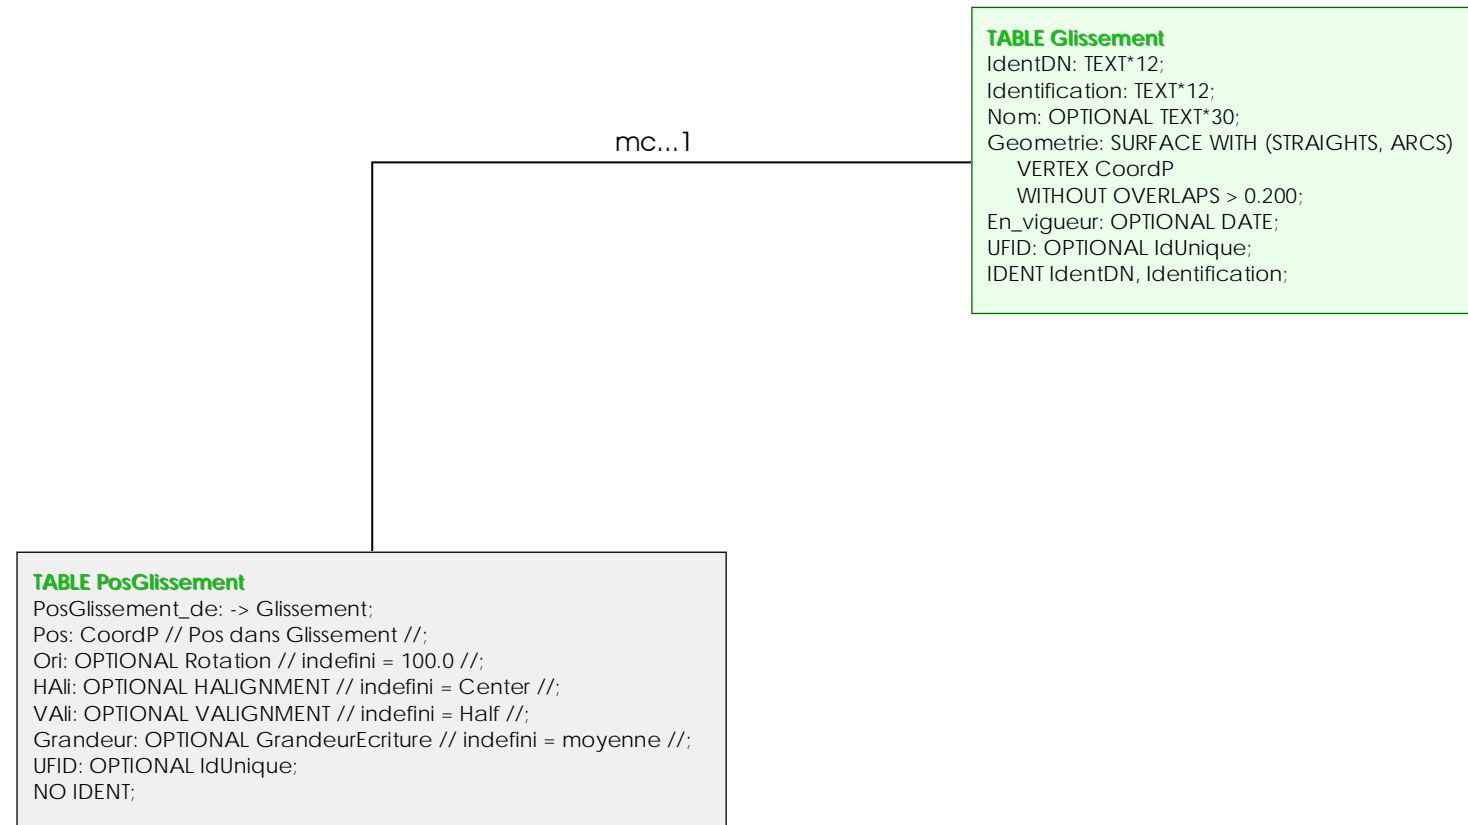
TABLE Glissement
IdentDN: TEXT*12;
Identification: TEXT*12;
Nom: OPTIONAL TEXT*30;
Geometrie: SURFACE WITH (STRAIGHTS, ARCS)
VERTEX CoordP
WITHOUT OVERLAPS > 0.200;
En_vigueur: OPTIONAL DATE;
UFID: OPTIONAL IdUnique;
IDENT IdentDN, Identification;

mc...1

TABLE PosGlissement
PosGlissement_de: -> Glissement;
Pos: CoordP // Pos dans Glissement //;
Ori: OPTIONAL Rotation // indefini = 100.0 //;
HAli: OPTIONAL HALIGNMENT // indefini = Center //;
VAli: OPTIONAL VALIGNMENT // indefini = Half //;
Grandeur: OPTIONAL GrandeurEcriture // indefini = moyenne //;
UFID: OPTIONAL IdUnique;
NO IDENT;